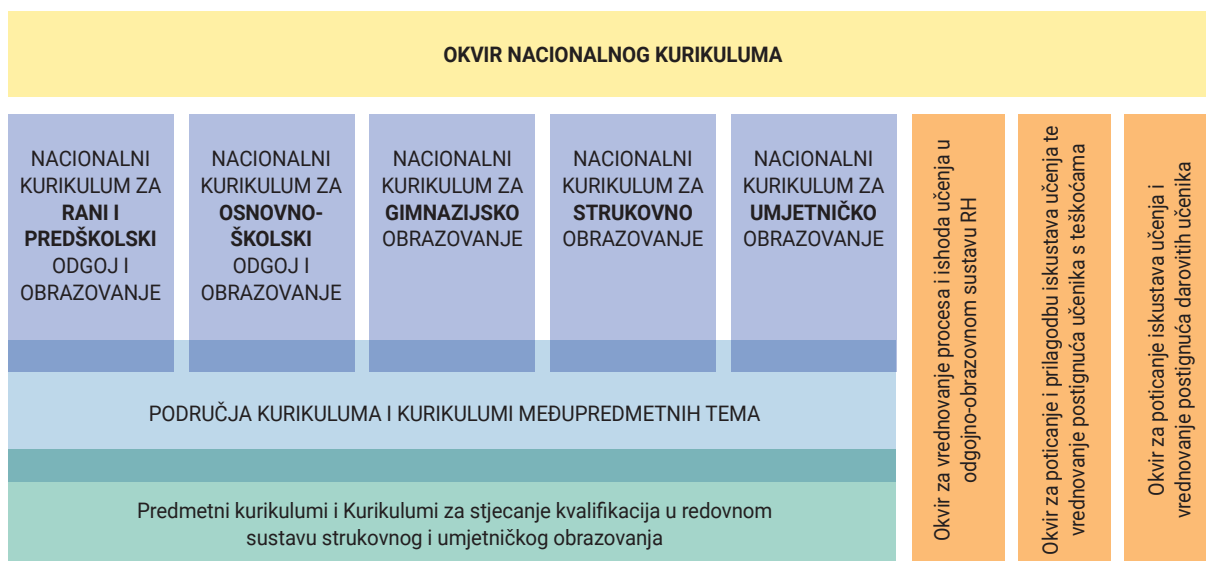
OKVIR NACIONALNOG KURIKULUMA

NACIONALNI KURIKULUM ZA **RANI I PREDŠKOLSKI** ODGOJ I OBRAZOVANJE

NACIONALNI KURIKULUM ZA **OSNOVNOŠKOLSKI** ODGOJ I OBRAZOVANJE

NACIONALNI KURIKULUM ZA **GIMNAZIJSKO** OBRAZOVANJE

NACIONALNI KURIKULUM ZA **STRUKOVNO** OBRAZOVANJE

NACIONALNI KURIKULUM ZA **UMJETNIČKO** OBRAZOVANJE

PODRUČJA KURIKULUMA I KURIKULUMI MEĐUPREDMETNIH TEMA

Predmetni kurikulumi i Kurikulumi za stjecanje kvalifikacija u redovnom sustavu strukovnog i umjetničkog obrazovanja

Okvir za vrednovanje procesa i ishoda učenja u odgojno-obrazovnom sustavu RH

Okvir za poticanje i prilagodbu iskustava učenja te vrednovanje postignuća učenika s teškoćama

Okvir za poticanje iskustava učenja i vrednovanje postignuća darovitih učenika